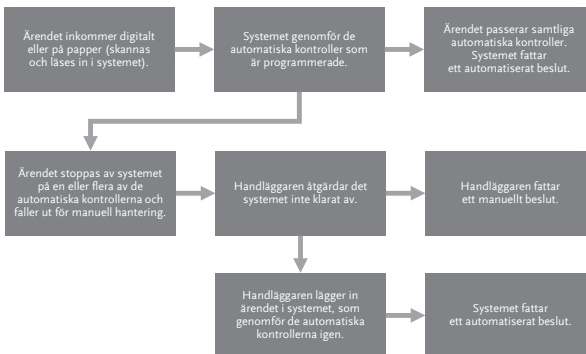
Ärendet inkommer digitalt eller på papper (skannas och läses in i systemet).

Systemet genomför de automatiska kontroller som är programmerade.

Ärendet passerar samtliga automatiska kontroller. Systemet fattar ett automatiserat beslut.

Ärendet stoppas av systemet på en eller flera av de automatiska kontrollerna och faller ut för manuell hantering.

Handläggaren åtgärdar det systemet inte klarat av.

Handläggaren fattar ett manuellt beslut.

Handläggaren lägger in ärendet i systemet, som genomför de automatiska kontrollerna igen.

Systemet fattar ett automatiserat beslut.